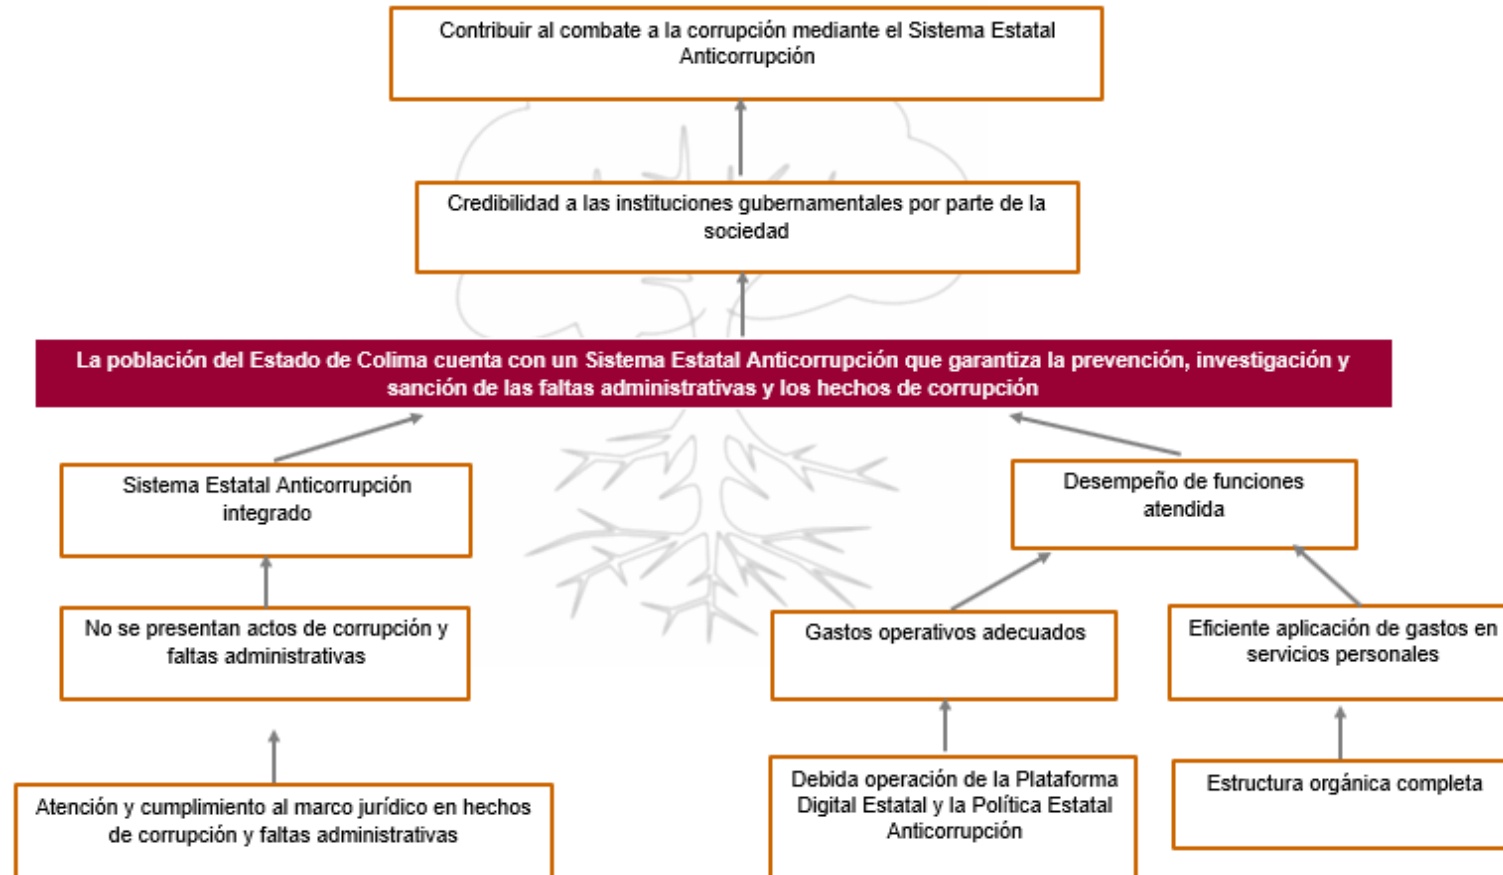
Contribuir al combate a la corrupción mediante el Sistema Estatal Anticorrupción

Credibilidad a las instituciones gubernamentales por parte de la sociedad

La población del Estado de Colima cuenta con un Sistema Estatal Anticorrupción que garantiza la prevención, investigación y sanción de las faltas administrativas y los hechos de corrupción

Sistema Estatal Anticorrupción integrado

No se presentan actos de corrupción y faltas administrativas

Atención y cumplimiento al marco jurídico en hechos de corrupción y faltas administrativas

Desempeño de funciones atendida

Gastos operativos adecuados

Debida operación de la Plataforma Digital Estatal y la Política Estatal Anticorrupción

Eficiente aplicación de gastos en servicios personales

Estructura orgánica completa